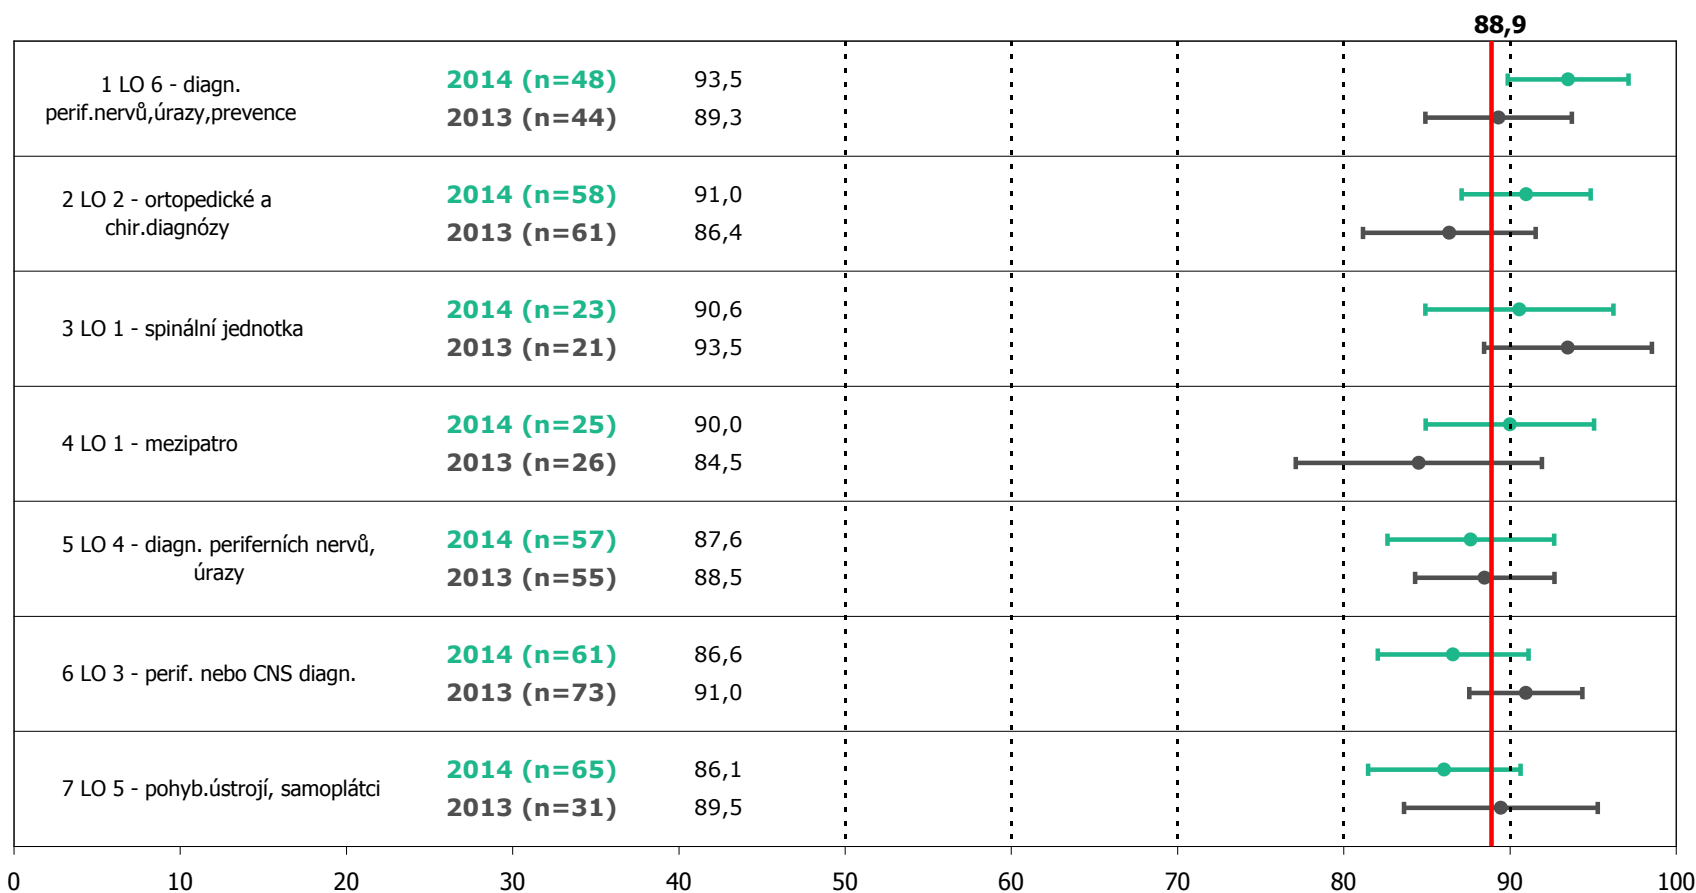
88,9

1 LO 6 - diagn. perif.nervů,úrazy,prevence
2014 (n=48) 93,5
2013 (n=44) 89,3

2 LO 2 - ortopedické a chir.diagnózy
2014 (n=58) 91,0
2013 (n=61) 86,4

3 LO 1 - spinální jednotka
2014 (n=23) 90,6
2013 (n=21) 93,5

4 LO 1 - mezipatro
2014 (n=25) 90,0
2013 (n=26) 84,5

5 LO 4 - diagn. periferních nervů, úrazy
2014 (n=57) 87,6
2013 (n=55) 88,5

6 LO 3 - perif. nebo CNS diagn.
2014 (n=61) 86,6
2013 (n=73) 91,0

7 LO 5 - pohyb.ústrojí, samoplátci
2014 (n=65) 86,1
2013 (n=31) 89,5

0 10 20 30 40 50 60 70 80 90 100